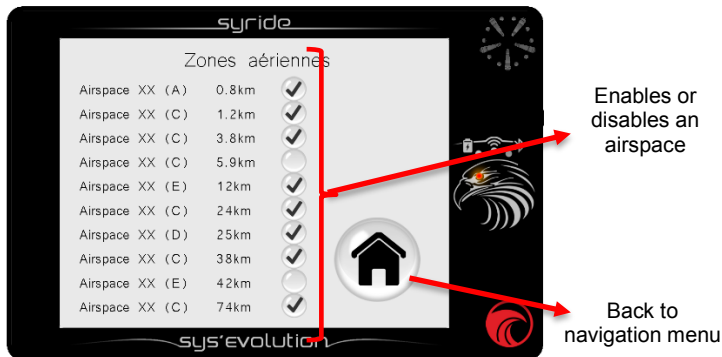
syride

Zones aériennes

| | |
|---|---|
| Airspace XX (A) | 0.8km |
| Airspace XX (C) | 1.2km |
| Airspace XX (C) | 3.8km |
| Airspace XX (C) | 5.9km |
| Airspace XX (E) | 12km |
| Airspace XX (C) | 24km |
| Airspace XX (D) | 25km |
| Airspace XX (C) | 38km |
| Airspace XX (E) | 42km |
| Airspace XX (C) | 74km |

sys'evolution

Enables or disables an airspace

Back to navigation menu